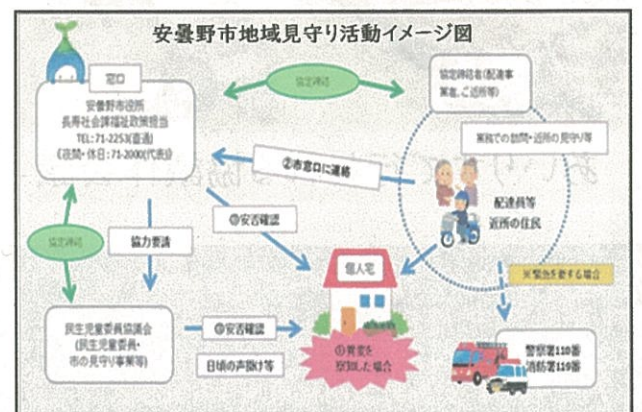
安曇野市地域見守り活動イメージ図

窓口
安曇野市役所
長寿社会課福祉政策担当
TEL:71-2253(直通)
(夜間・休日:71-2000(代表))

協定締結

協定締結者(配達事業者、ご近所等)

業務での訪問・近所の見守り等

②市窓口に連絡

③安否確認

配達員等
近所の住民

協定締結

協力要請

個人宅

※緊急を要する場合

民生児童委員協議会
(民生児童委員・市の見守り事業等)

③安否確認

日頃の声掛け等

①異変を察知した場合

警察署110番
消防署119番